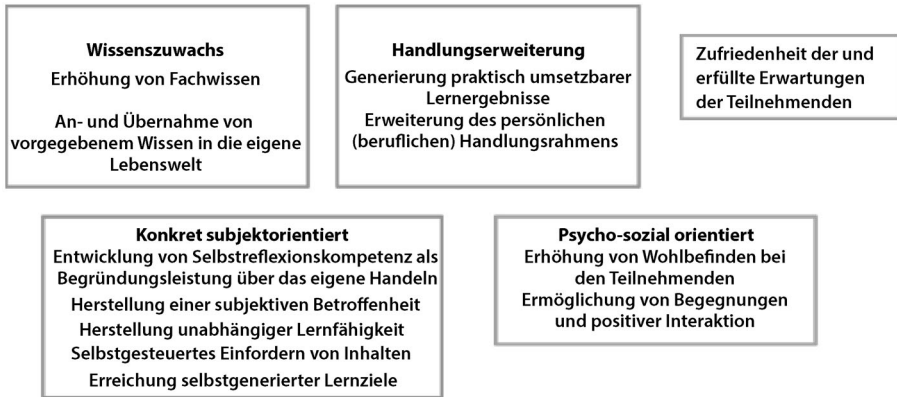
Wissenszuwachs
Erhöhung von Fachwissen
An- und Übernahme von vorgegebenem Wissen in die eigene Lebenswelt

Handlungserweiterung
Generierung praktisch umsetzbarer Lernergebnisse
Erweiterung des persönlichen (beruflichen) Handlungsrahmens

Zufriedenheit der und erfüllte Erwartungen der Teilnehmenden

Konkret subjektorientiert
Entwicklung von Selbstreflexionskompetenz als Begründungsleistung über das eigene Handeln
Herstellung einer subjektiven Betroffenheit
Herstellung unabhängiger Lernfähigkeit
Selbstgesteuertes Einfordern von Inhalten
Erreichung selbstgenerierter Lernziele

Psycho-sozial orientiert
Erhöhung von Wohlbefinden bei den Teilnehmenden
Ermöglichung von Begegnungen und positiver Interaktion